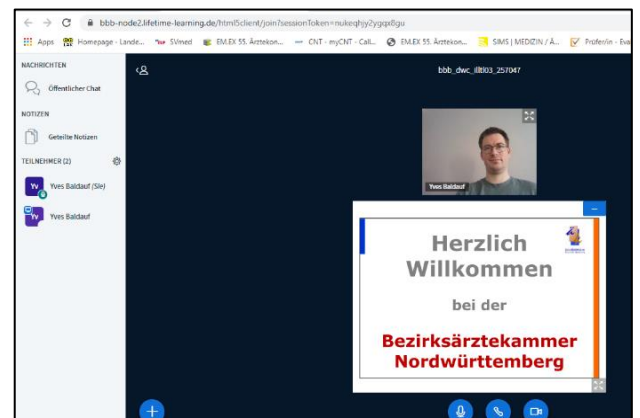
bbb-node2.lifetime-learning.de/html5client/join?sessionToken=nukeqhjy2ygqx6gu

Apps Homepage - Lande... SVmed EM.EX 55. Ärztekon... CNT - myCNT - Call... EM.EX 55. Ärztekon... SIMS | MEDIZIN / Ä... Prüfer/in - Eva

NACHRICHTEN
Öffentlicher Chat
NOTIZEN
Geteilte Notizen
TEILNEHMER (2)
YV Yves Baldauf (Sie)
YV Yves Baldauf

bbb_dwc_illti03_257047

Yves Baldauf

Herzlich Willkommen
bei der
Bezirksärztekammer Nordwürttemberg